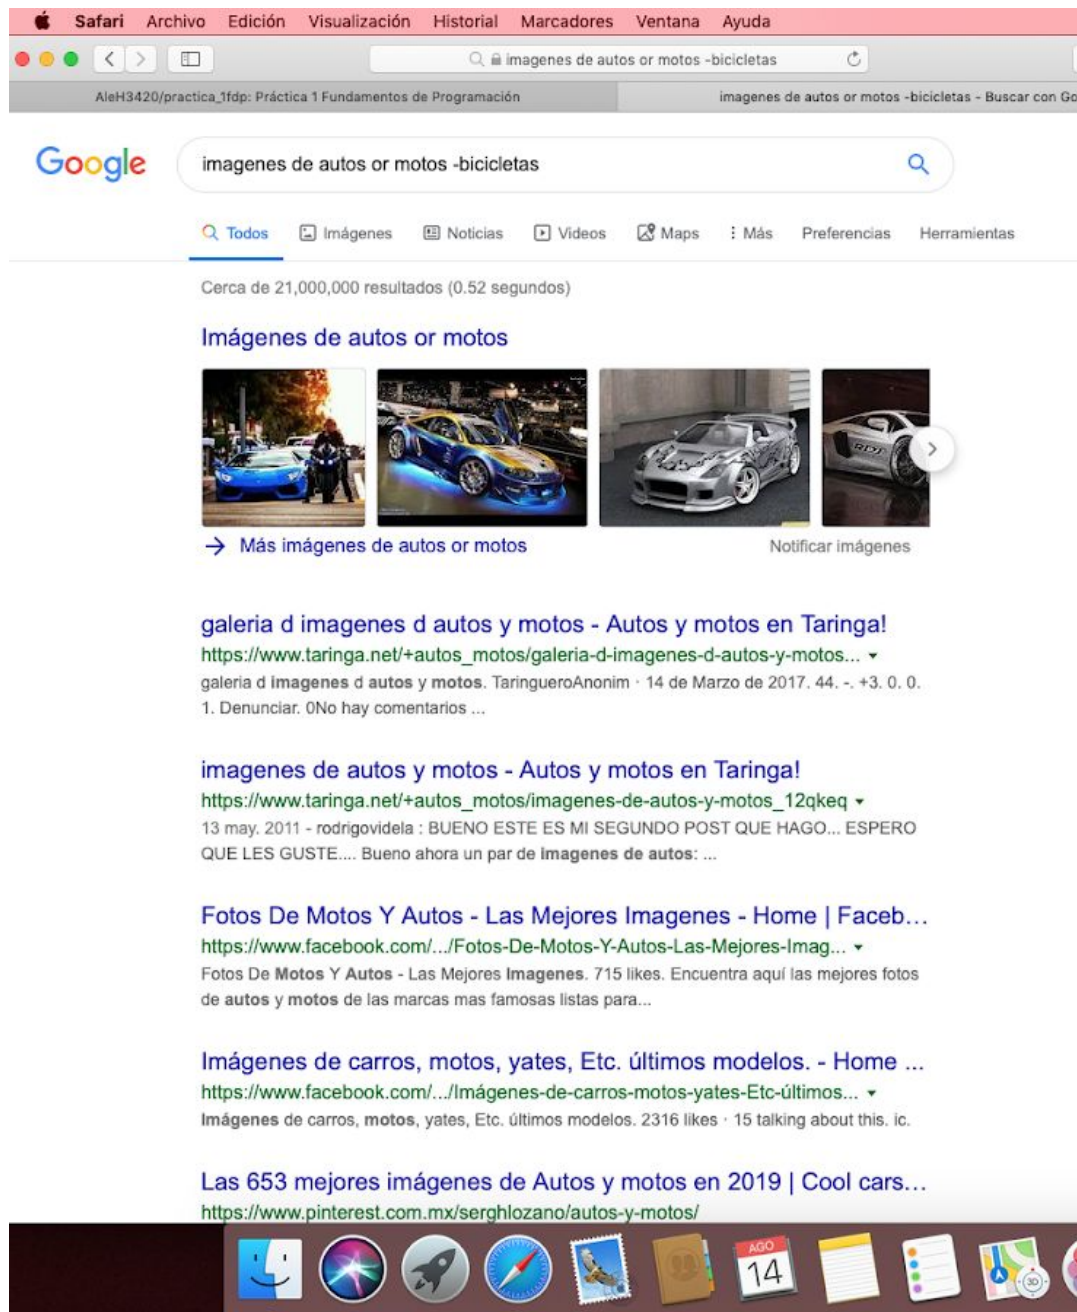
Safari Archivo Edición Visualización Historial Marcadores Ventana Ayuda

imagenes de autos or motos -bicicletas

AleH3420/practica_1fdp: Práctica 1 Fundamentos de Programación

imagenes de autos or motos -bicicletas - Buscar con Go

Google

imagenes de autos or motos -bicicletas

Todos Imágenes Noticias Videos Maps Más Preferencias Herramientas

Cerca de 21,000,000 resultados (0.52 segundos)

Imágenes de autos or motos

Más imágenes de autos or motos

Notificar imágenes

galeria d imagenes d autos y motos - Autos y motos en Taringa!
https://www.taringa.net/+autos_motos/galeria-d-imagenes-d-autos-y-motos...
galeria d imagenes d autos y motos. TaringueroAnonim · 14 de Marzo de 2017. 44. -. +3. 0. 0. 1. Denunciar. 0No hay comentarios ...

imagenes de autos y motos - Autos y motos en Taringa!
https://www.taringa.net/+autos_motos/imagenes-de-autos-y-motos_12qkeq
13 may. 2011 - rodrigovidela : BUENO ESTE ES MI SEGUNDO POST QUE HAGO... ESPERO QUE LES GUSTE.... Bueno ahora un par de imagenes de autos: ...

Fotos De Motos Y Autos - Las Mejores Imagenes - Home | Faceb...
https://www.facebook.com/.../Fotos-De-Motos-Y-Autos-Las-Mejores-Imag...
Fotos De Motos Y Autos - Las Mejores Imagenes. 715 likes. Encuentra aquí las mejores fotos de autos y motos de las marcas mas famosas listas para...

Imágenes de carros, motos, yates, Etc. últimos modelos. - Home ...
https://www.facebook.com/.../Imágenes-de-carros-motos-yates-Etc-últimos...
Imágenes de carros, motos, yates, Etc. últimos modelos. 2316 likes · 15 talking about this. ic.

Las 653 mejores imágenes de Autos y motos en 2019 | Cool cars...
https://www.pinterest.com.mx/serghlozano/autos-y-motos/

AGO
14